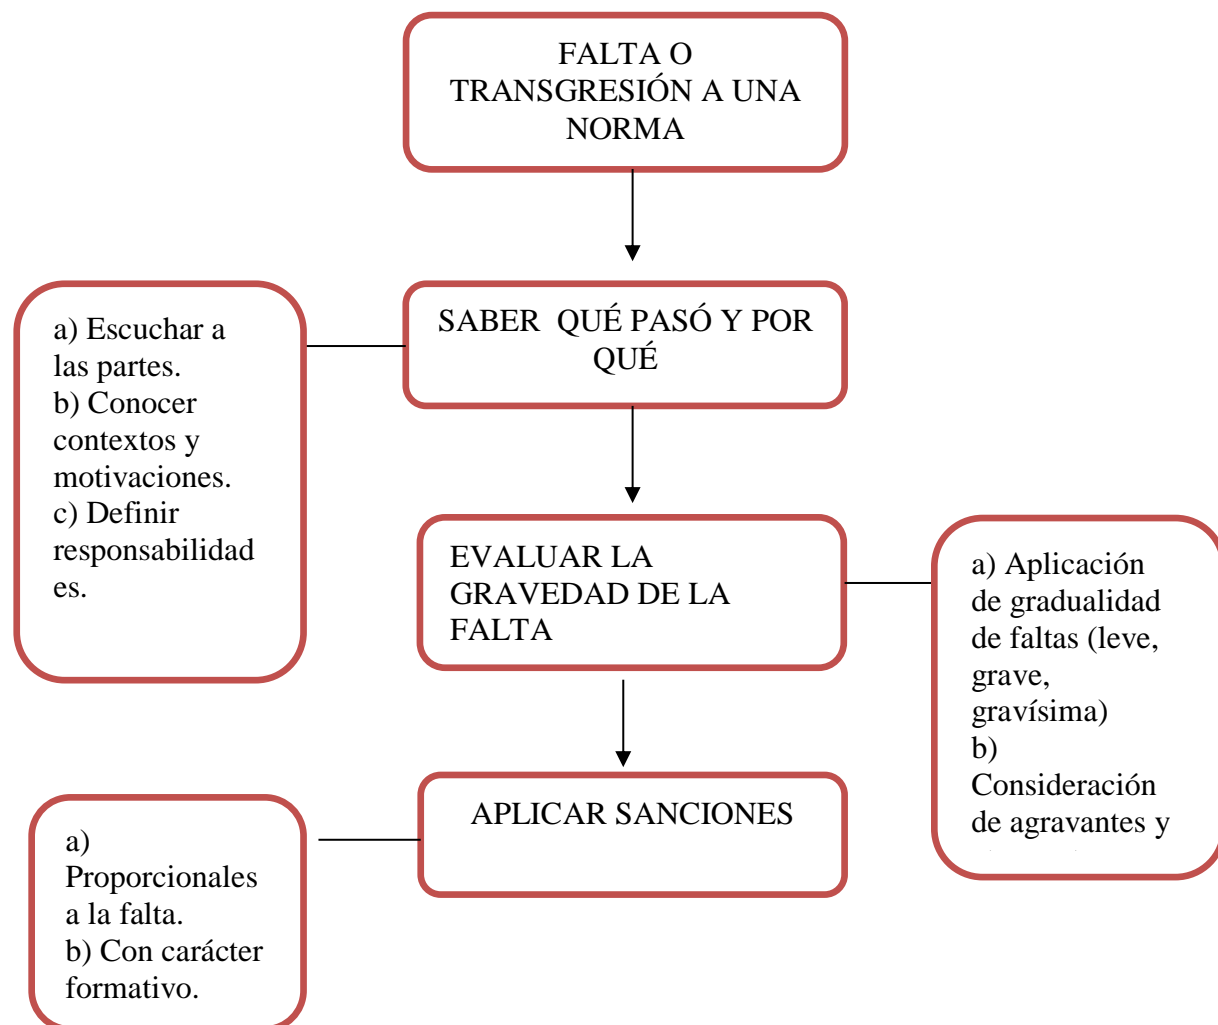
FALTA O TRANSGRESIÓN A UNA NORMA

SABER QUÉ PASÓ Y POR QUÉ

a) Escuchar a las partes.
b) Conocer contextos y motivaciones.
c) Definir responsabilidades.

EVALUAR LA GRAVEDAD DE LA FALTA

a) Aplicación de gradualidad de faltas (leve, grave, gravísima)
b) Consideración de agravantes y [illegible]

APLICAR SANCIONES

a) Proporcionales a la falta.
b) Con carácter formativo.